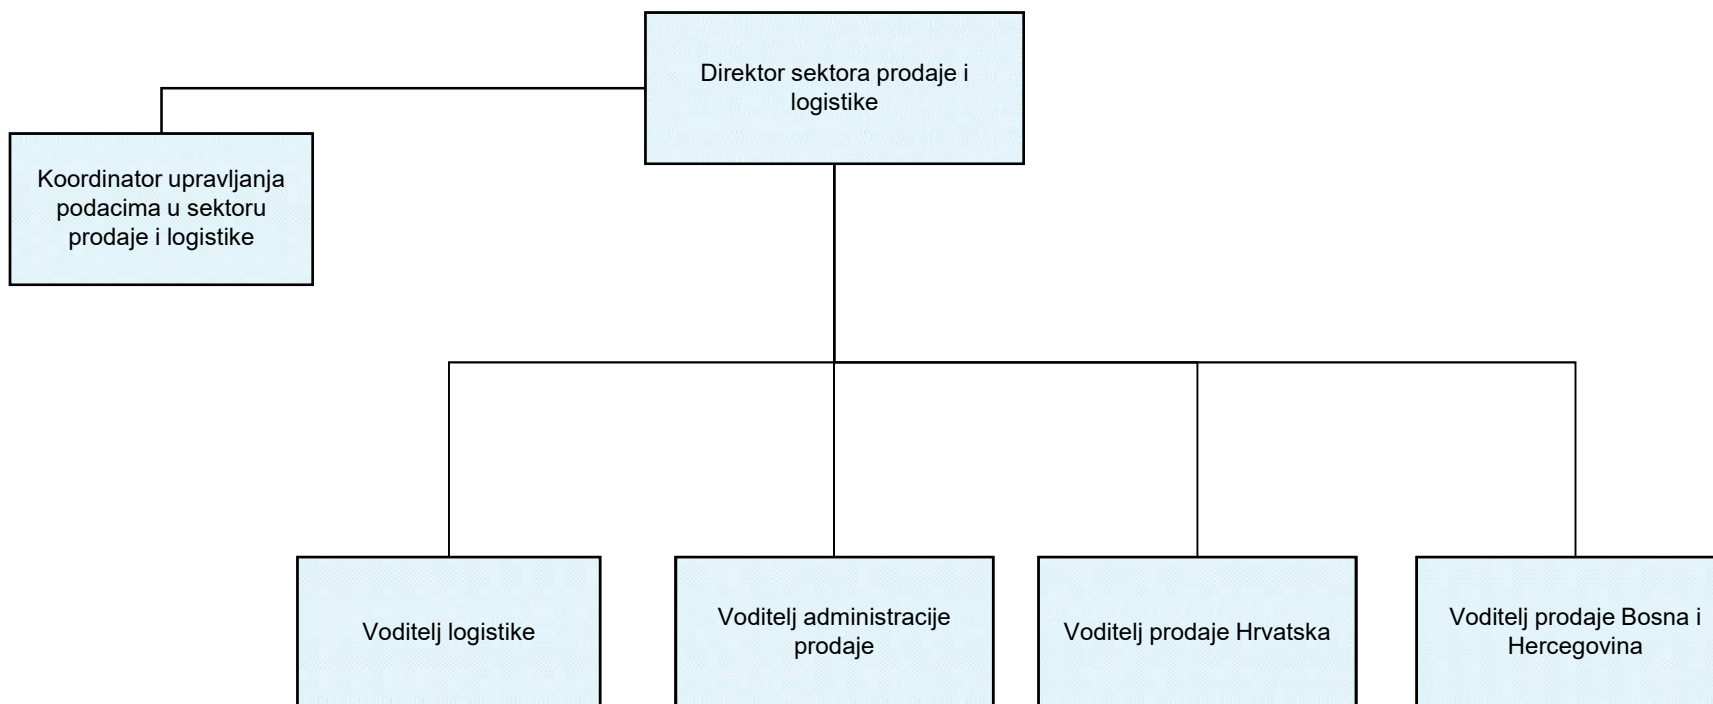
Direktor sektora prodaje i logistike

Koordinator upravljanja podacima u sektoru prodaje i logistike

Voditelj logistike

Voditelj administracije prodaje

Voditelj prodaje Hrvatska

Voditelj prodaje Bosna i Hercegovina